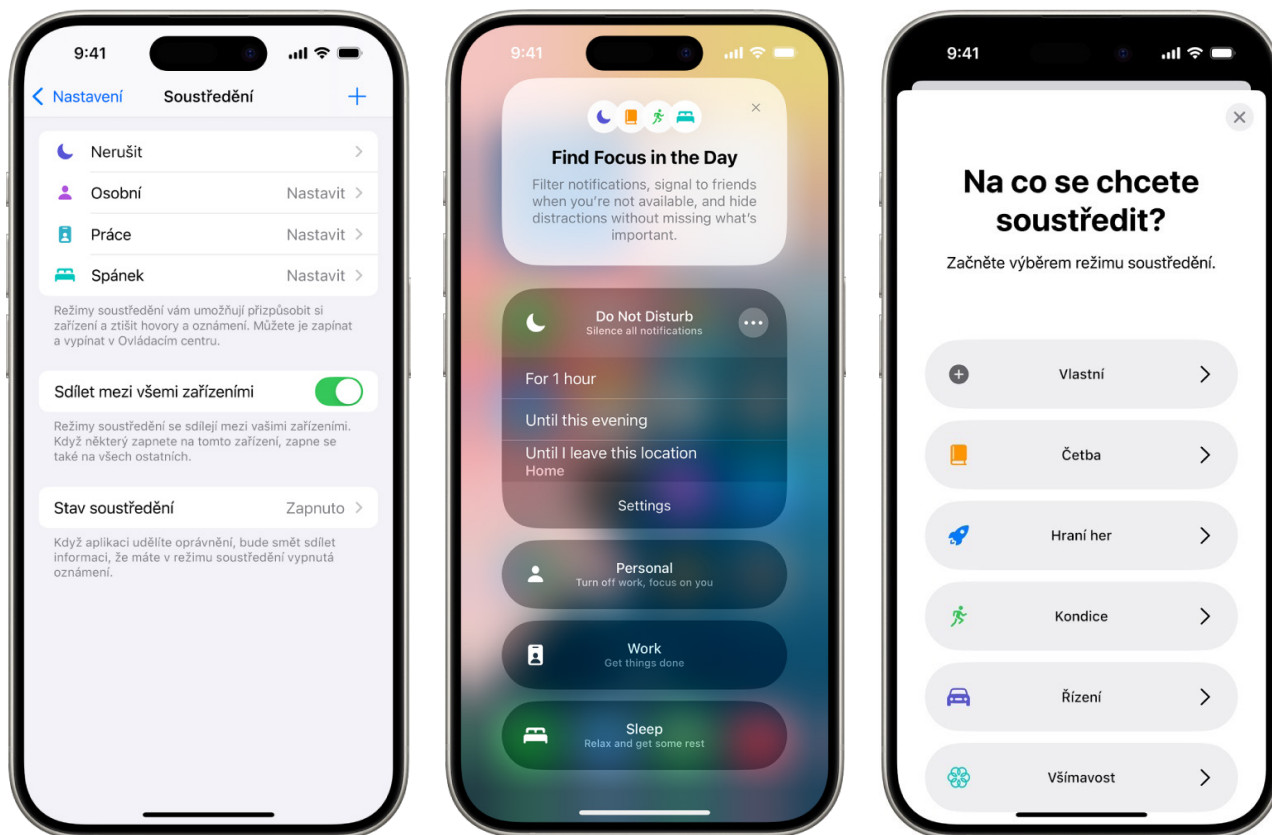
9:41

Nastavení Soustředění +

Nerušit
Osobní Nastavit
Práce Nastavit
Spánek Nastavit

Režimy soustředění vám umožňují přizpůsobit si zařízení a ztišit hovory a oznámení. Můžete je zapínat a vypínat v Ovládacím centru.

Sdílet mezi všemi zařízeními

Režimy soustředění se sdílejí mezi vašimi zařízeními. Když některý zapnete na tomto zařízení, zapne se také na všech ostatních.

Stav soustředění Zapnuto

Když aplikaci udělíte oprávnění, bude smět sdílet informaci, že máte v režimu soustředění vypnutá oznámení.

9:41

Find Focus in the Day

Filter notifications, signal to friends when you're not available, and hide distractions without missing what's important.

Do Not Disturb
Silence all notifications

For 1 hour
Until this evening
Until I leave this location
Home
Settings

Personal
Turn off work, focus on you

Work
Get things done

Sleep
Relax and get some rest

9:41

Na co se chcete soustředit?

Začněte výběrem režimu soustředění.

Vlastní
Četba
Hraní her
Kondice
Řízení
Všímavost